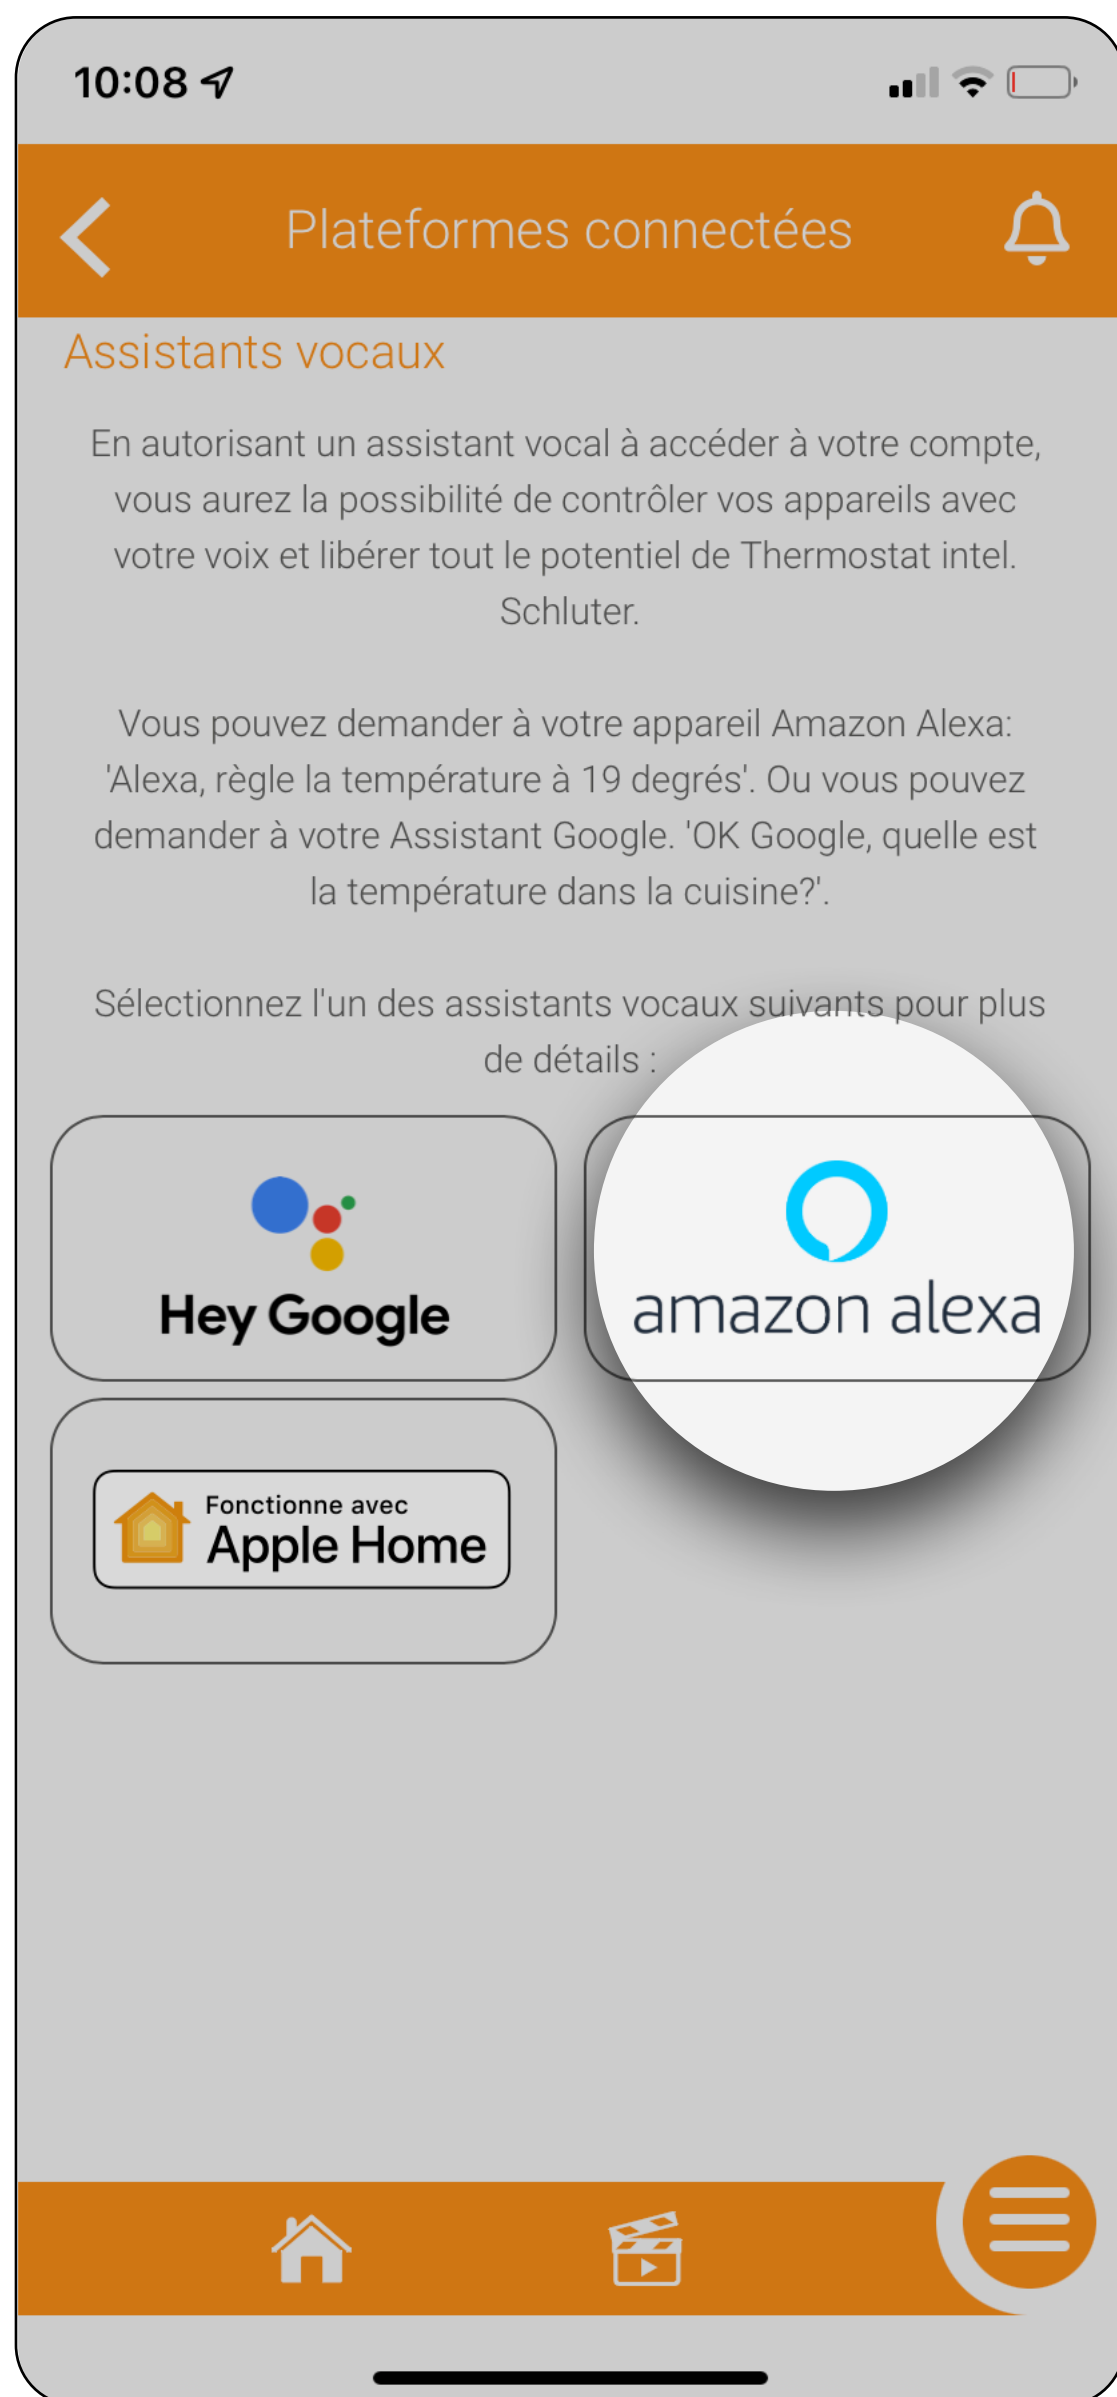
10:08

Plateformes connectées

Assistants vocaux

En autorisant un assistant vocal à accéder à votre compte, vous aurez la possibilité de contrôler vos appareils avec votre voix et libérer tout le potentiel de Thermostat intel. Schluter.

Vous pouvez demander à votre appareil Amazon Alexa: 'Alexa, règle la température à 19 degrés'. Ou vous pouvez demander à votre Assistant Google. 'OK Google, quelle est la température dans la cuisine?'.

Sélectionnez l'un des assistants vocaux suivants pour plus de détails :

Hey Google

amazon alexa

Fonctionne avec
Apple Home